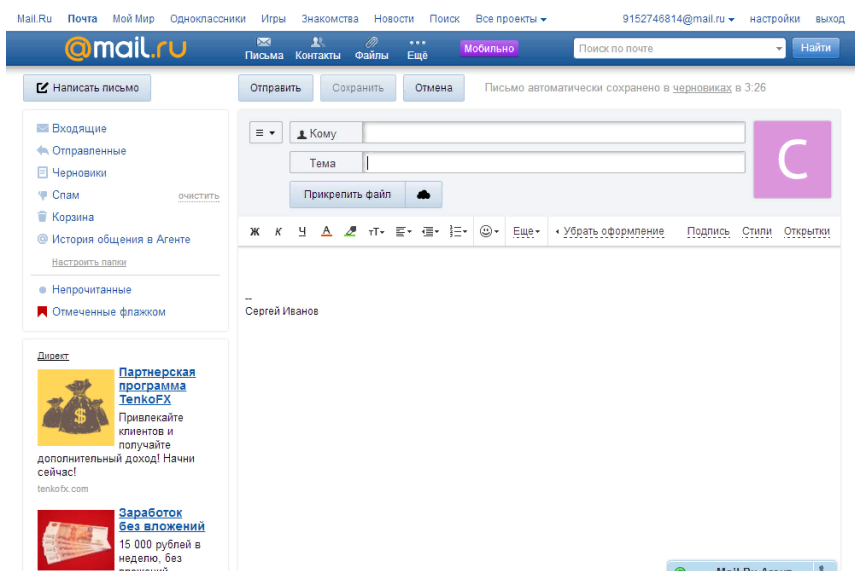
Mail.Ru Почта Мой Мир Одноклассники Игры Знакомства Новости Поиск Все проекты ▾ 9152746814@mail.ru ▾ настройки выход

@mail.ru Письма Контакты Файлы Ещё Мобильно Поиск по почте Найти

Написать письмо

Отправить Сохранить Отмена Письмо автоматически сохранено в черновиках в 3:26

Входящие
Отправленные
Черновики
Спам очистить
Корзина
История общения в Агенте
Настроить папки
Непрочитанные
Отмеченные флажком

Кому
Тема
Прикрепить файл

C

Ж К Ч А тТ Еще ‹ Убрать оформление Подпись Стили Открытки

--
Сергей Иванов

Директ

Партнерская программа TenkoFX
Привлекайте клиентов и получайте дополнительный доход! Начни сейчас!
tenkofx.com

Заработок без вложений
15 000 рублей в неделю, без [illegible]

Mail.Ru Агент